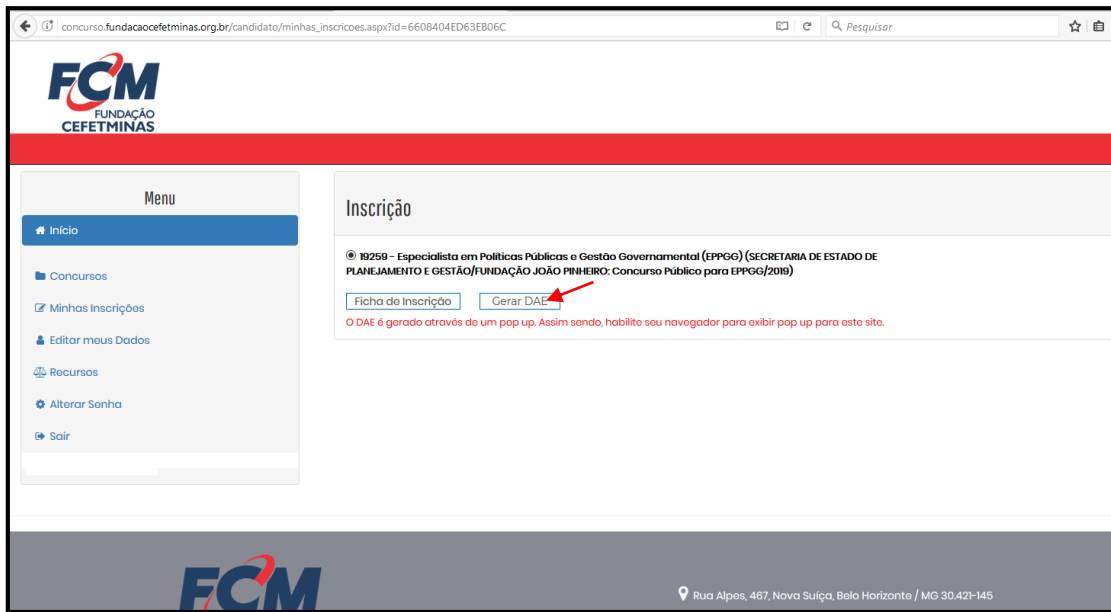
concurso.fundacaocefetminas.org.br/candidato/minhas_inscricoes.aspx?id=6608404ED63EB06C

Pesquisar

FCM
FUNDAÇÃO CEFETMINAS

Menu

Início

Concursos

Minhas Inscrições

Editar meus Dados

Recursos

Alterar Senha

Sair

Inscrição

19259 - Especialista em Políticas Públicas e Gestão Governamental (EPPGG) (SECRETARIA DE ESTADO DE PLANEJAMENTO E GESTÃO/FUNDAÇÃO JOÃO PINHEIRO: Concurso Público para EPPGG/2019)

Ficha de Inscrição

Gerar DAE

O DAE é gerado através de um pop up. Assim sendo, habilite seu navegador para exibir pop up para este site.

FCM

Rua Alpes, 467, Nova Suíça, Belo Horizonte / MG 30.421-145